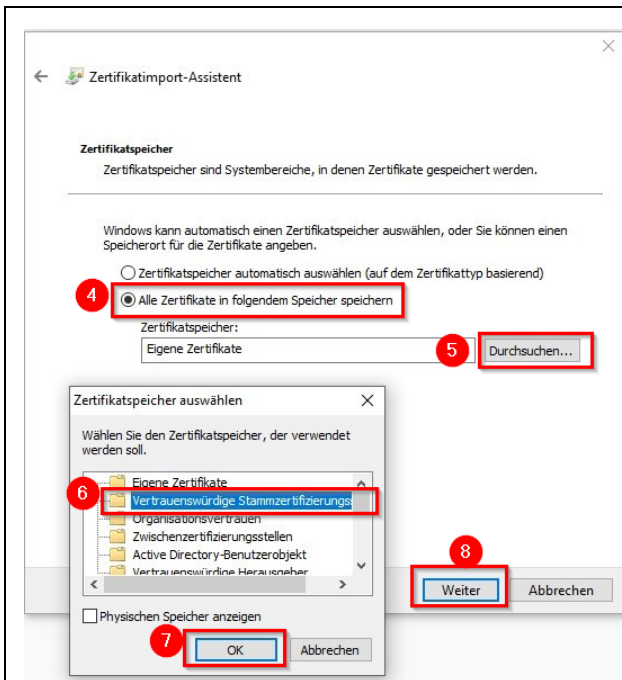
Zertifikatimport-Assistent

Zertifikatspeicher

Zertifikatspeicher sind Systembereiche, in denen Zertifikate gespeichert werden.

Windows kann automatisch einen Zertifikatspeicher auswählen, oder Sie können einen Speicherort für die Zertifikate angeben.

Zertifikatspeicher automatisch auswählen (auf dem Zertifikattyp basierend)

4

Alle Zertifikate in folgendem Speicher speichern

Zertifikatspeicher:

Eigene Zertifikate

5

Durchsuchen...

Zertifikatspeicher auswählen

Wählen Sie den Zertifikatspeicher, der verwendet werden soll.

Eigene Zertifikate

6

Vertrauenswürdige Stammzertifizierungs

Organisationsvertrauen

Zwischenzertifizierungsstellen

Active Directory-Benutzerobjekt

Vertrauenswürdige Herausgeber

Physischen Speicher anzeigen

7

OK

Abbrechen

8

Weiter

Abbrechen